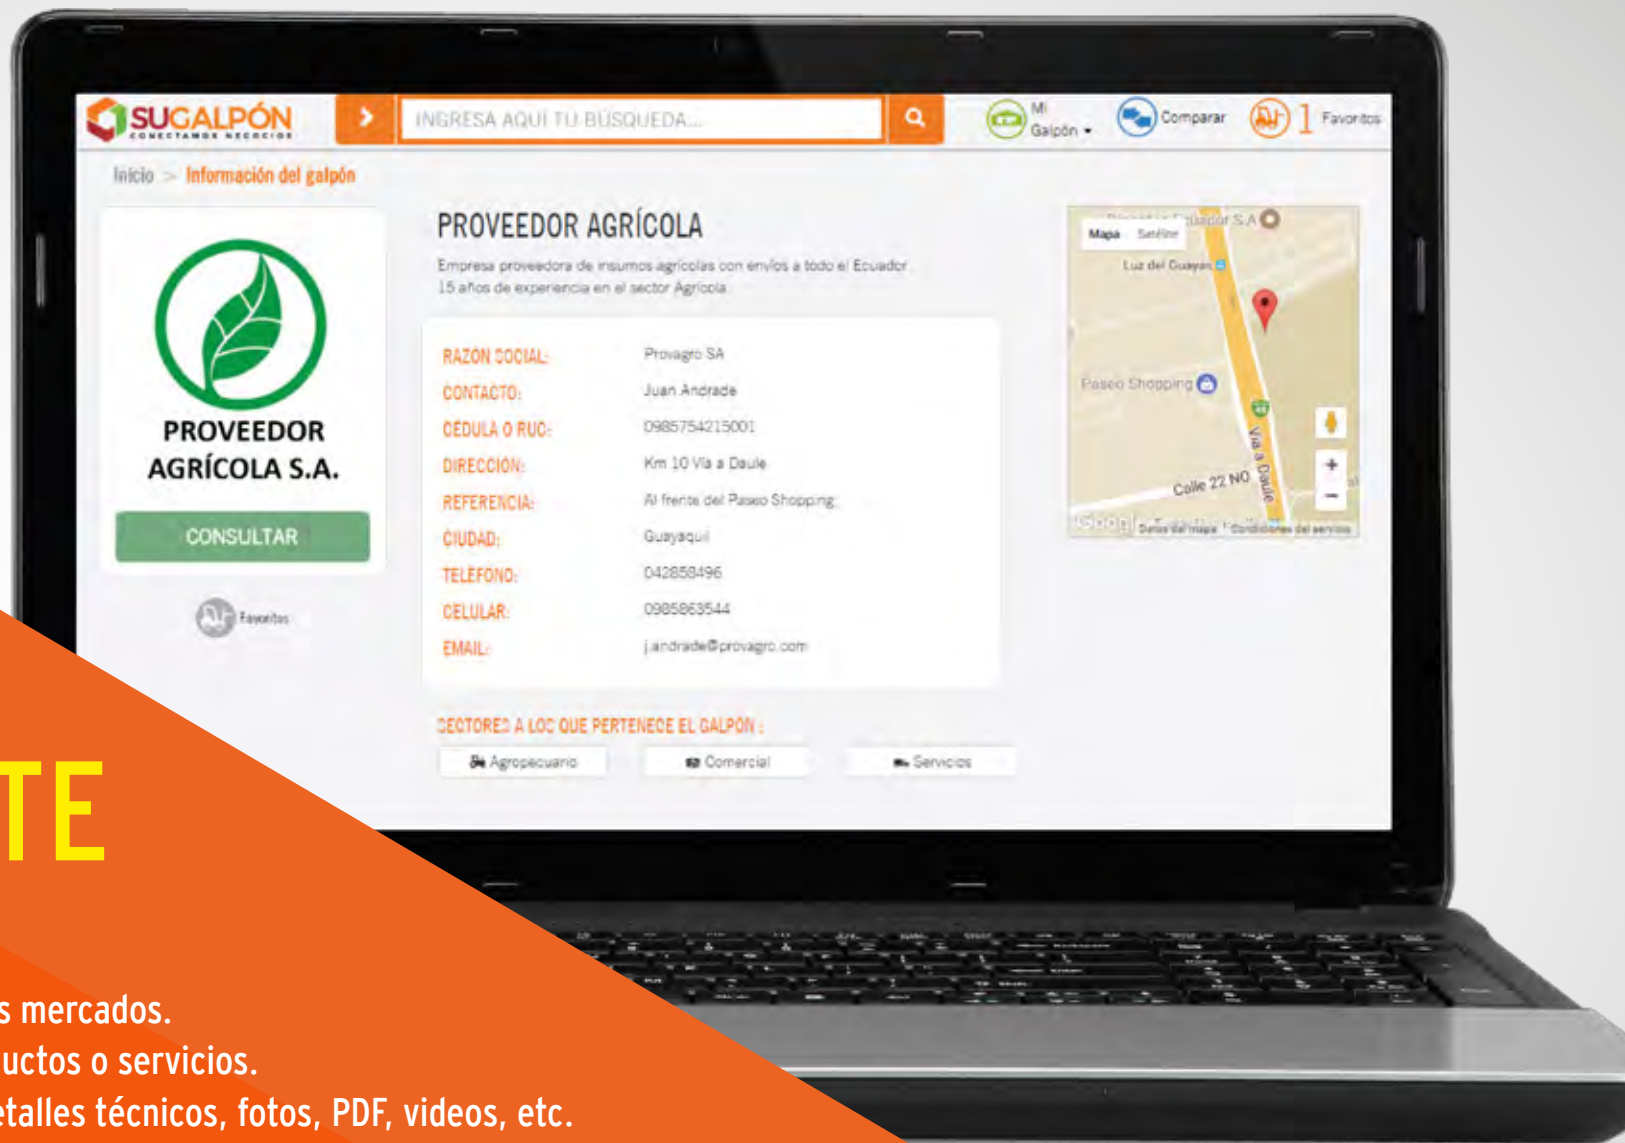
SUGALPÓN
CONECTAMOS NEGOCIOS

INGRESA AQUÍ TU BÚSQUEDA...

Mi Galpón

Comparar

1 Favoritos

Inicio > Información del galpón

PROVEEDOR AGRÍCOLA S.A.

CONSULTAR

Favoritos

PROVEEDOR AGRÍCOLA

Empresa proveedora de insumos agrícolas con envíos a todo el Ecuador
15 años de experiencia en el sector Agrícola

| | |
|---|---|
| RAZÓN SOCIAL: | Provagro SA |
| CONTACTO: | Juan Andrade |
| CÉDULA O RUC: | 0985754215001 |
| DIRECCIÓN: | Km 10 Vía a Daule |
| REFERENCIA: | Al frente del Paseo Shopping |
| CIUDAD: | Guayaquil |
| TELÉFONO: | 042858496 |
| CELULAR: | 0985863544 |
| EMAIL: | j.andrade@provagro.com |

SECTORES A LOS QUE PERTENECE EL GALPÓN :

Agropecuario

Comercial

Servicios

Mapa Satélite

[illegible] Ecuador S.A

Luz del Guayas

Paseo Shopping

Vía a Daule

Calle 22 NO

Google Datos del mapa Condiciones del servicio

TE

s mercados.
uctos o servicios.
etalles técnicos, fotos, PDF, videos, etc.